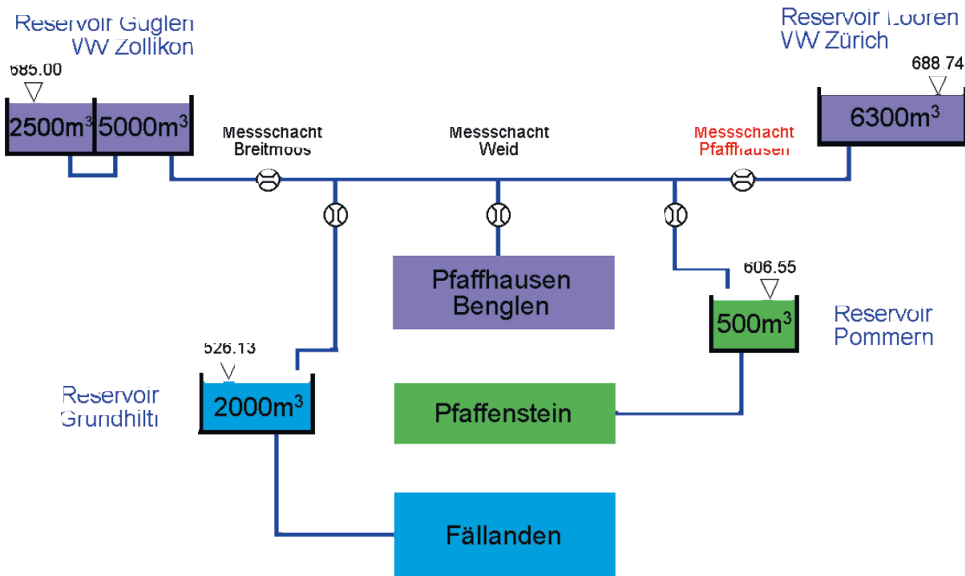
Reservoir Guglen
VW Zollikon

685.00

$2500m^3$

$5000m^3$

Messschacht
Breitmoos

Messschacht
Weid

Messschacht
Pfaffhausen

Reservoir Looren
VW Zürich

688.74

$6300m^3$

Pfaffhausen
Benglen

606.55

$500m^3$

Reservoir
Pommern

526.13

Reservoir
Grundhiltl

$2000m^3$

Pfaffenstein

Fällanden